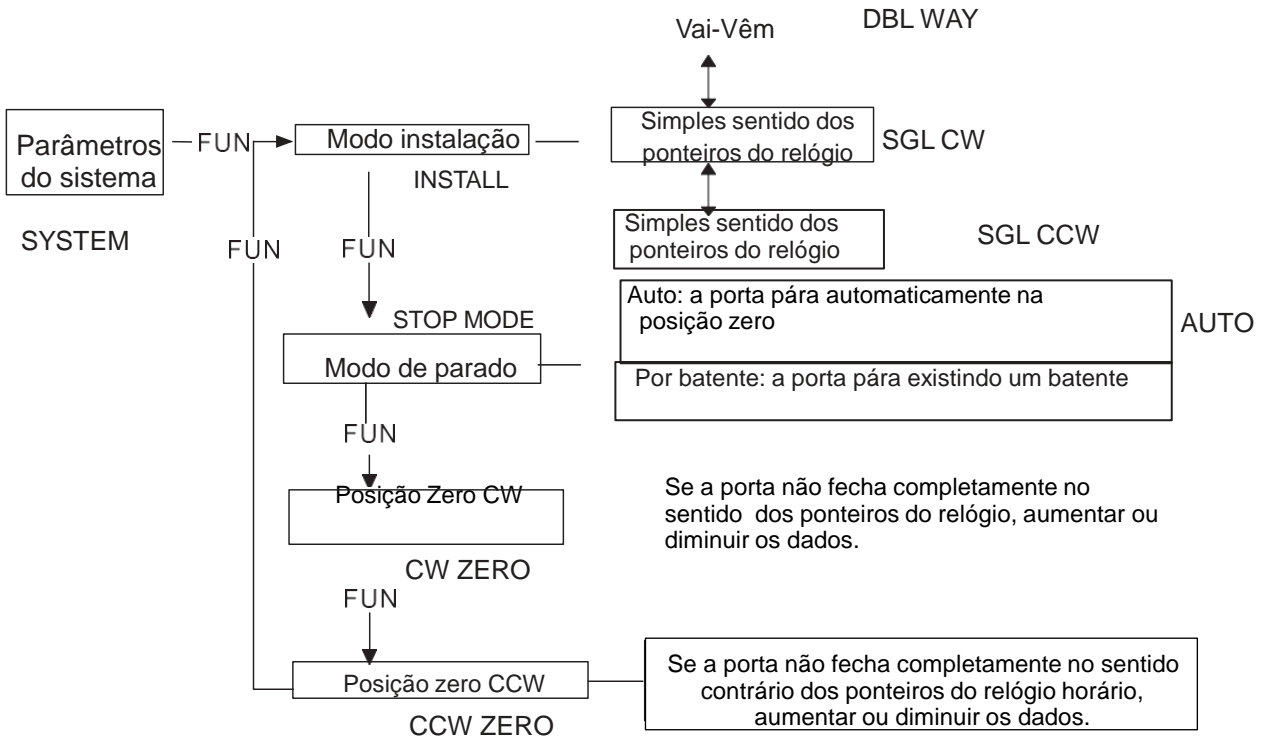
Vai-Vêm

DBL WAY

Parâmetros do sistema

SYSTEM

FUN

Modo instalação

INSTALL

Simples sentido dos ponteiros do relógio

SGL CW

Simples sentido dos ponteiros do relógio

SGL CCW

FUN

FUN

STOP MODE

Modo de parado

Auto: a porta pára automaticamente na posição zero

AUTO

Por batente: a porta pára existindo um batente

FUN

Posição Zero CW

Se a porta não fecha completamente no sentido dos ponteiros do relógio, aumentar ou diminuir os dados.

CW ZERO

FUN

Posição zero CCW

Se a porta não fecha completamente no sentido contrário dos ponteiros do relógio horário, aumentar ou diminuir os dados.

CCW ZERO